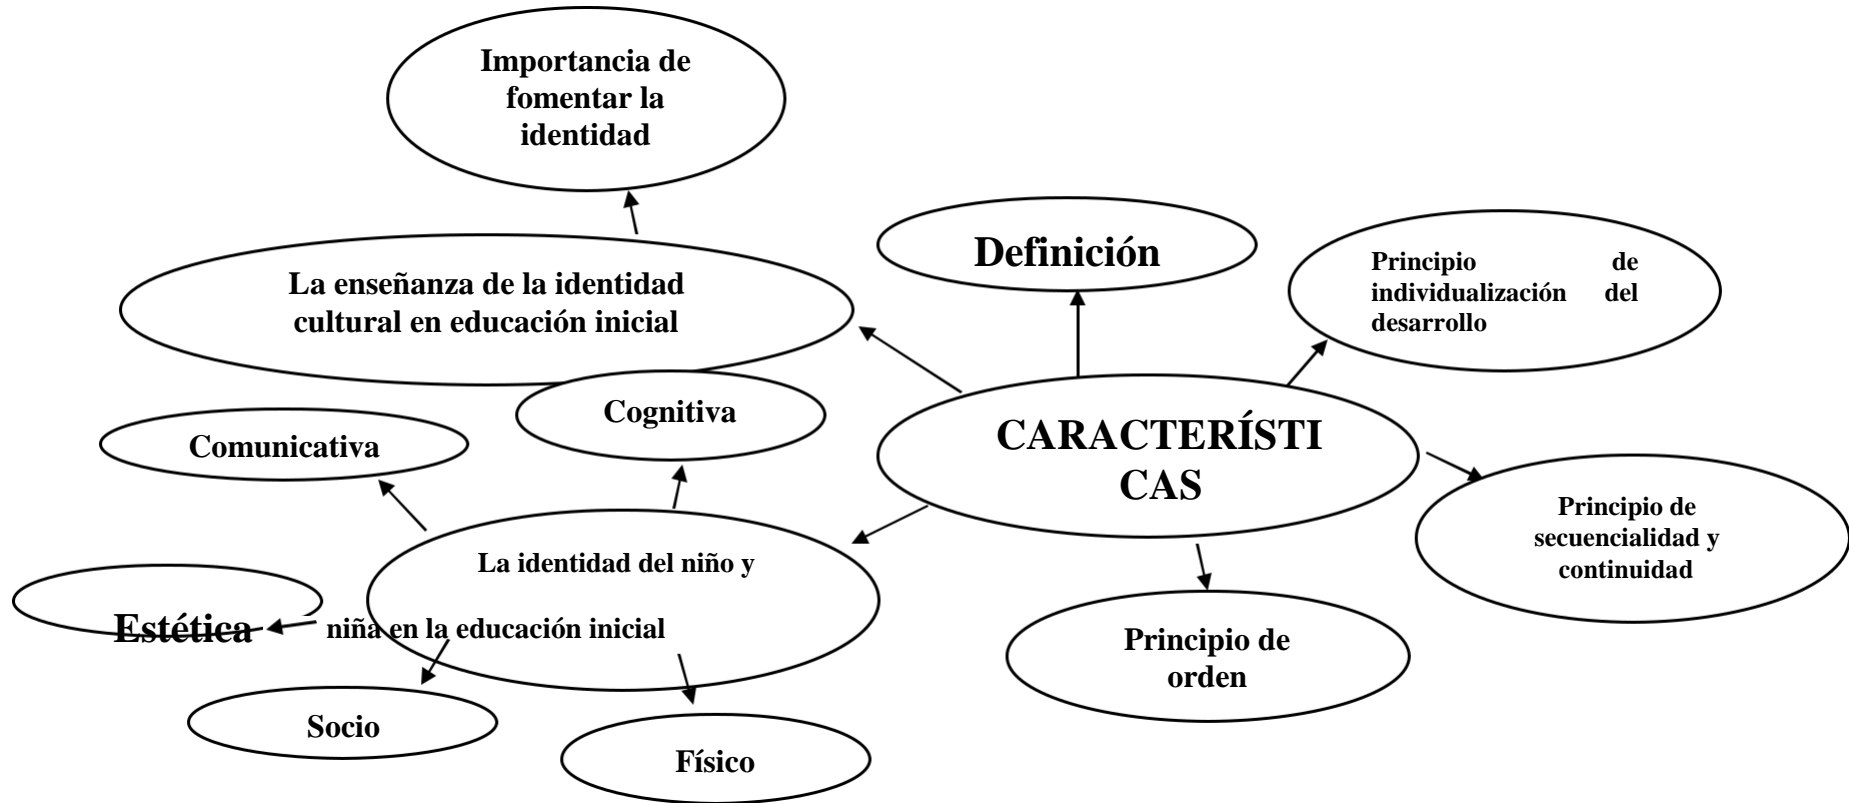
Importancia de fomentar la identidad

Definición

Principio de individualización del desarrollo

La enseñanza de la identidad cultural en educación inicial

Cognitiva

Comunicativa

CARACTERÍSTI CAS

Principio de secuencialidad y continuidad

La identidad del niño y

Estética

niña en la educación inicial

Principio de orden

Socio

Físico